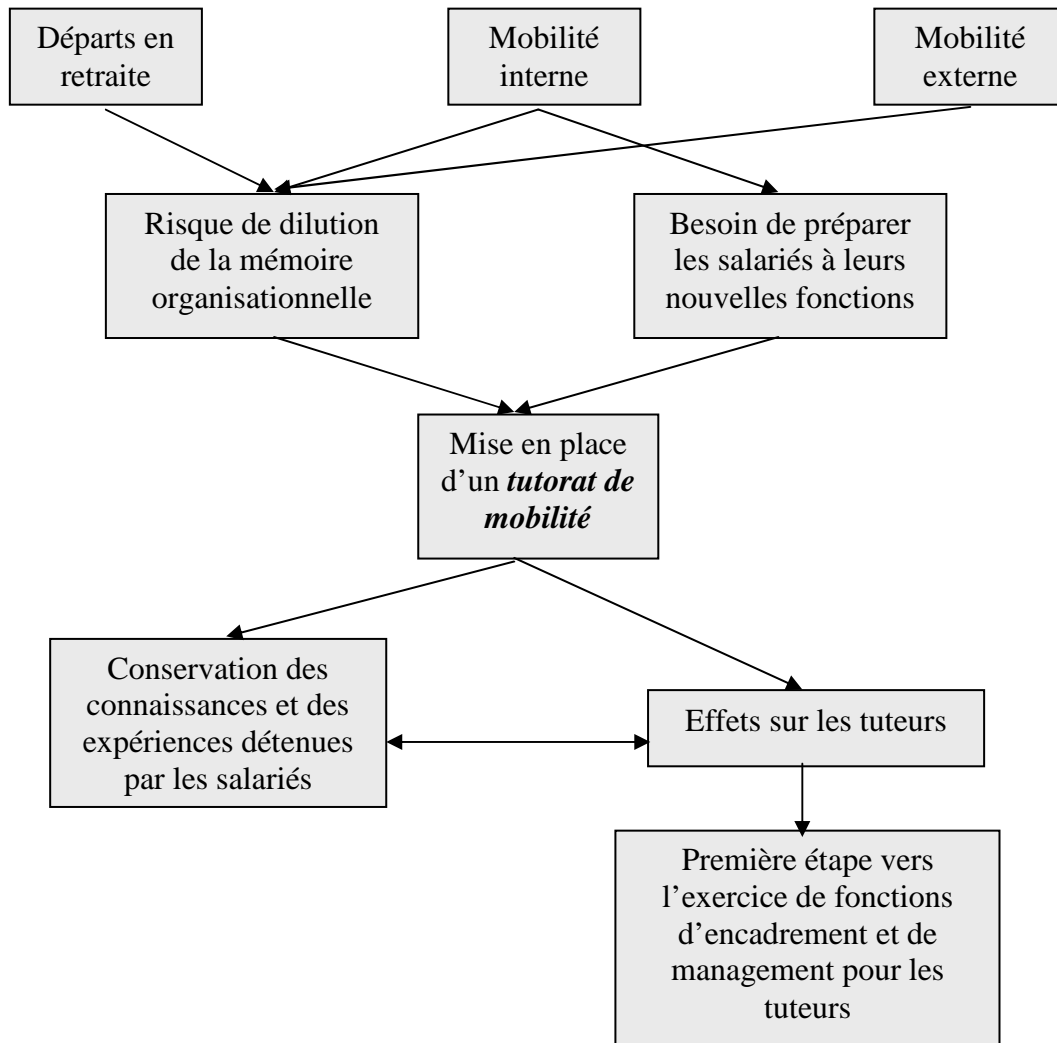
Départs en retraite

Mobilité interne

Mobilité externe

Risque de dilution de la mémoire organisationnelle

Besoin de préparer les salariés à leurs nouvelles fonctions

Mise en place d'un ***tutorat de mobilité***

Conservation des connaissances et des expériences détenues par les salariés

Effets sur les tuteurs

Première étape vers l'exercice de fonctions d'encadrement et de management pour les tuteurs